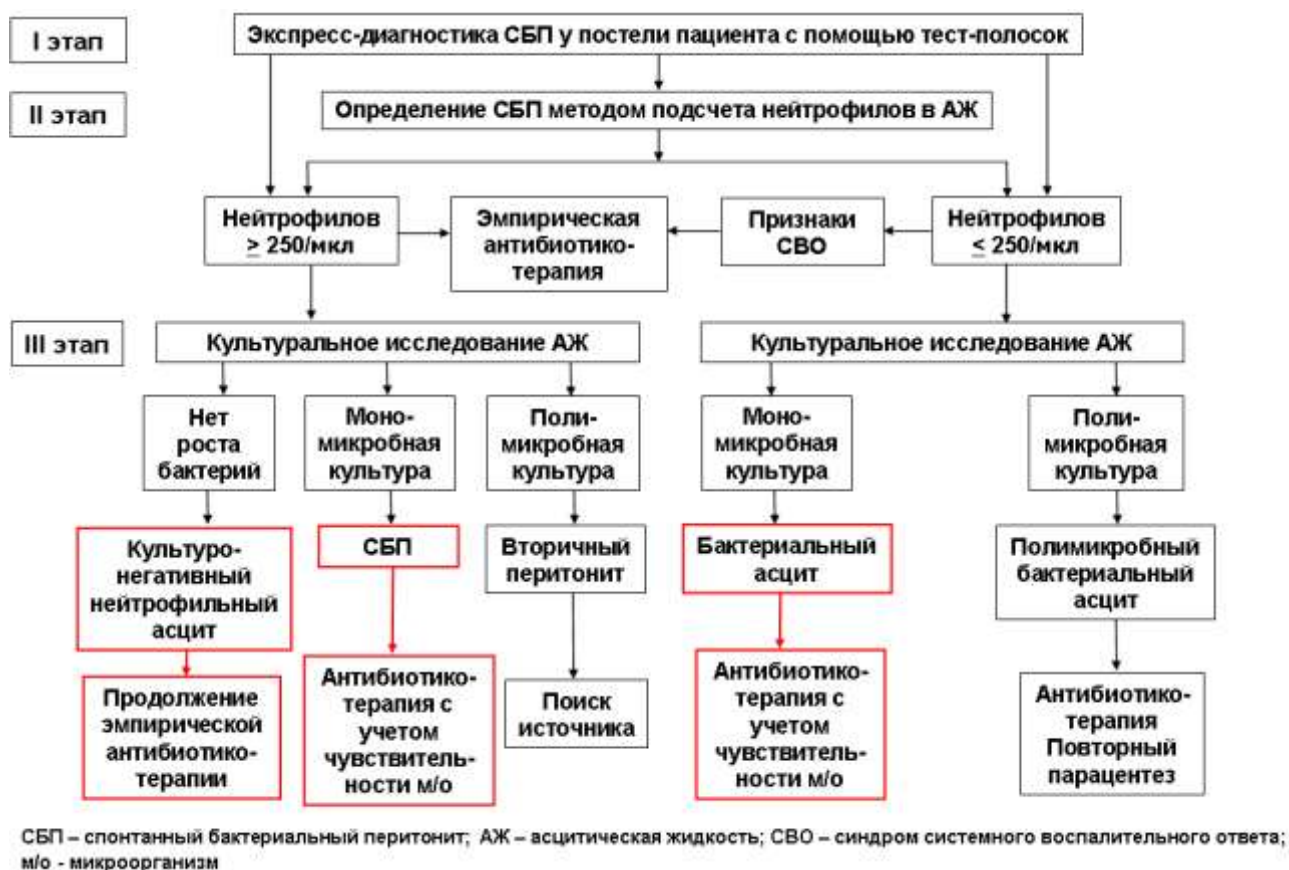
I этап

Экспресс-диагностика СБП у постели пациента с помощью тест-полосок

II этап

Определение СБП методом подсчета нейтрофилов в АЖ

Нейтрофилов $\geq$ 250/мкл

Эмпирическая антибиотико-терапия

Признаки СВО

Нейтрофилов $\leq$ 250/мкл

III этап

Культуральное исследование АЖ

Культуральное исследование АЖ

Нет роста бактерий

Моно-микробная культура

Поли-микробная культура

Моно-микробная культура

Поли-микробная культура

Культуро-негативный нейтрофильный асцит

СБП

Вторичный перитонит

Бактериальный асцит

Полимикробный бактериальный асцит

Продолжение эмпирической антибиотико-терапии

Антибиотико-терапия с учетом чувствитель-ности м/о

Поиск источника

Антибиотико-терапия с учетом чувствитель-ности м/о

Антибиотико-терапия Повторный парацентез

СБП – спонтанный бактериальный перитонит; АЖ – асцитическая жидкость; СВО – синдром системного воспалительного ответа; м/о - микроорганизм